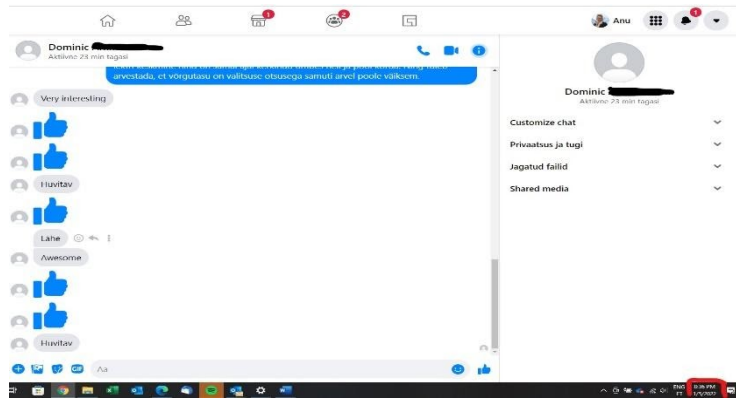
1
2
Anu
1

Dominic
Aktiivne 23 min tagasi

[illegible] arvestada, et võrgutasu on valitsuse otsusega samuti arvel poole väiksem.

Very interesting

Huvitav

Lahe

Awesome

Huvitav

Aa

Dominic
Aktiivne 23 min tagasi

Customize chat
Privaatsus ja tugi
Jagatud failid
Shared media

ENG
ET
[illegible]